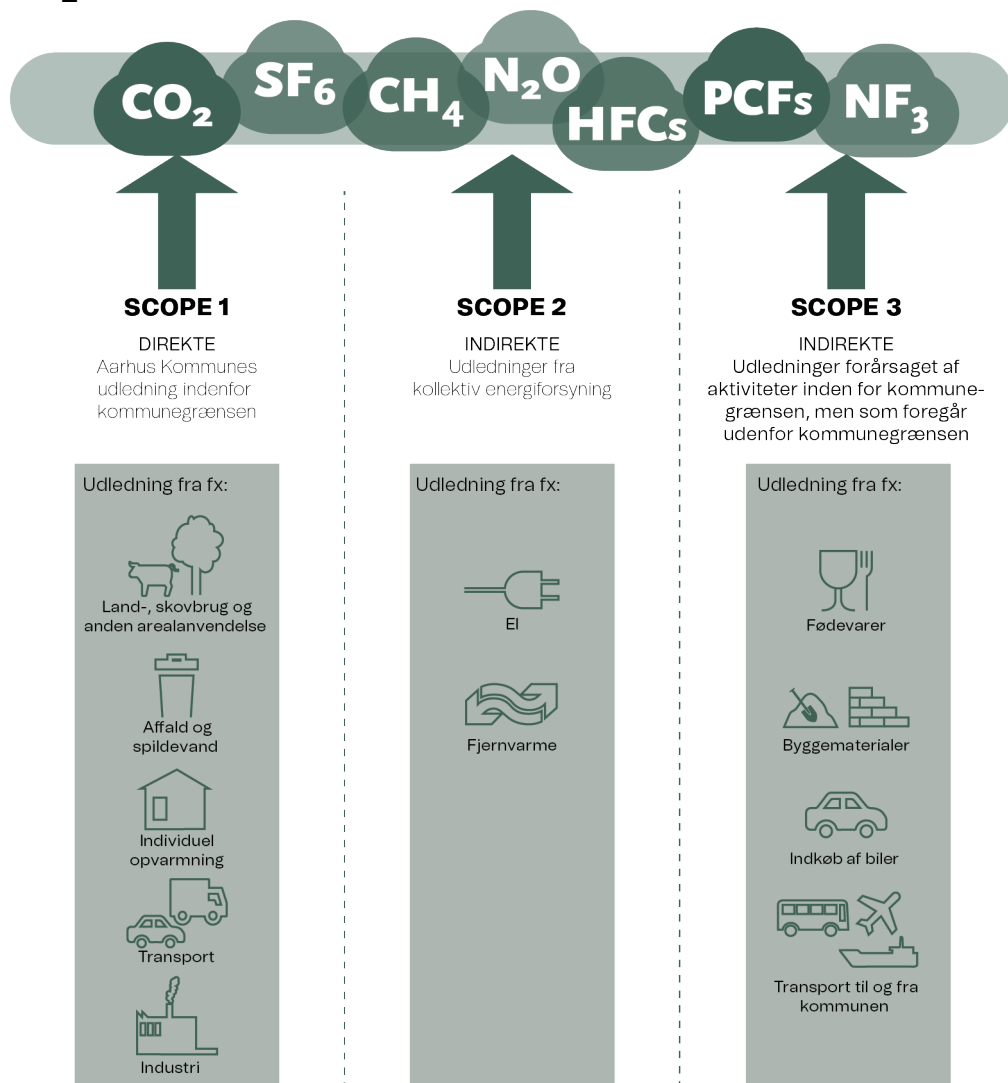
$CO_2$ $SF_6$ $CH_4$ $N_2O$ HFCs PCFs $NF_3$

SCOPE 1

DIREKTE
Aarhus Kommunes udledning indenfor kommunegrænsen

Udledning fra fx:

Land-, skovbrug og anden arealanvendelse

Affald og spildevand

Individuel opvarmning

Transport

Industri

SCOPE 2

INDIREKTE
Udledninger fra kollektiv energiforsyning

Udledning fra fx:

El

Fjernvarme

SCOPE 3

INDIREKTE
Udledninger forårsaget af aktiviteter inden for kommunegrænsen, men som foregår udenfor kommunegrænsen

Udledning fra fx:

Fødevarer

Byggematerialer

Indkøb af biler

Transport til og fra kommunen